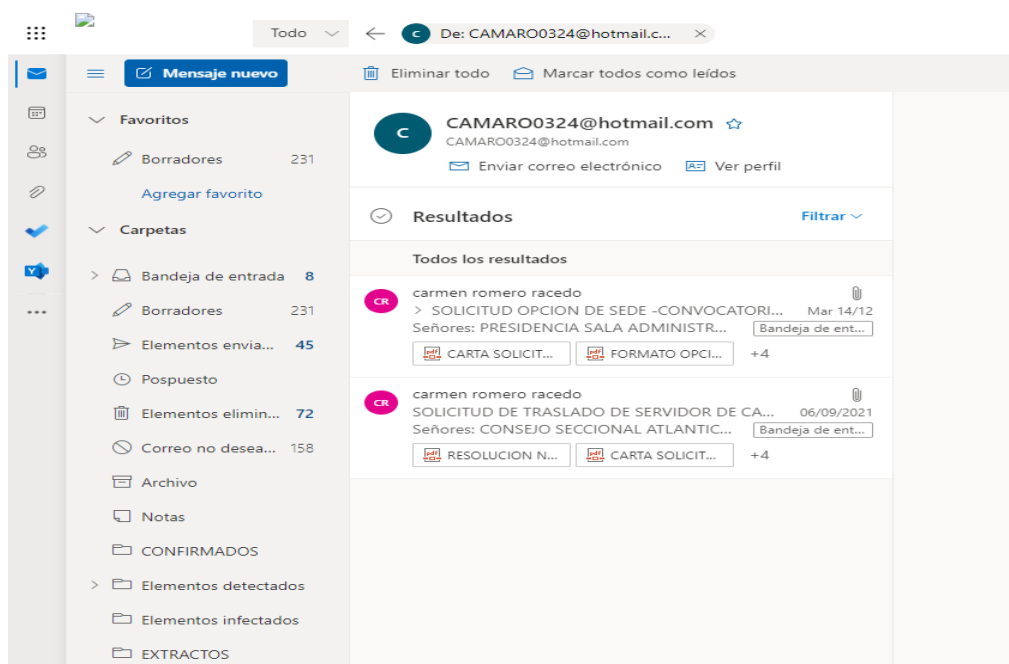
Todo
C De: CAMARO0324@hotmail.c... ×

Mensaje nuevo
Eliminar todo
Marcar todos como leídos

Favoritos
Borradores 231
Agregar favorito
Carpetas
Bandeja de entrada 8
Borradores 231
Elementos envia... 45
Pospuesto
Elementos elimin... 72
Correo no desea... 158
Archivo
Notas
CONFIRMADOS
Elementos detectados
Elementos infectados
EXTRACTOS

C
CAMARO0324@hotmail.com
CAMARO0324@hotmail.com
Enviar correo electrónico
Ver perfil

Resultados
Filtrar
Todos los resultados

CR
carmen romero racedo
> SOLICITUD OPCION DE SEDE -CONVOCATORI... Mar 14/12
Señores: PRESIDENCIA SALA ADMINISTR... Bandeja de ent...
CARTA SOLICIT... FORMATO OPCI... +4

CR
carmen romero racedo
SOLICITUD DE TRASLADO DE SERVIDOR DE CA... 06/09/2021
Señores: CONSEJO SECCIONAL ATLANTIC... Bandeja de ent...
RESOLUCION N... CARTA SOLICIT... +4